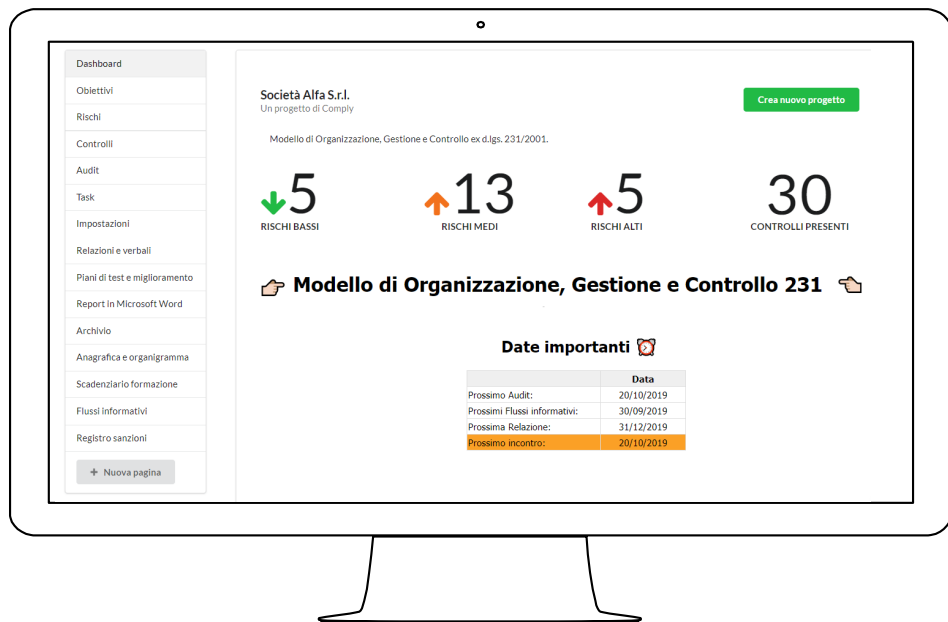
Dashboard
Obiettivi
Rischi
Controlli
Audit
Task
Impostazioni
Relazioni e verbali
Piani di test e miglioramento
Report in Microsoft Word
Archivio
Anagrafica e organigramma
Scadenziario formazione
Flussi informativi
Registro sanzioni
+ Nuova pagina

Società Alfa S.r.l.
Un progetto di Comply

Crea nuovo progetto

Modello di Organizzazione, Gestione e Controllo ex d.lgs. 231/2001.

5
RISCHI BASSI

13
RISCHI MEDI

5
RISCHI ALTI

30
CONTROLLI PRESENTI

Modello di Organizzazione, Gestione e Controllo 231

Date importanti

| | Data |
|---|---|
| Prossimo Audit: | 20/10/2019 |
| Prossimi Flussi informativi: | 30/09/2019 |
| Prossima Relazione: | 31/12/2019 |
| Prossimo incontro: | 20/10/2019 |